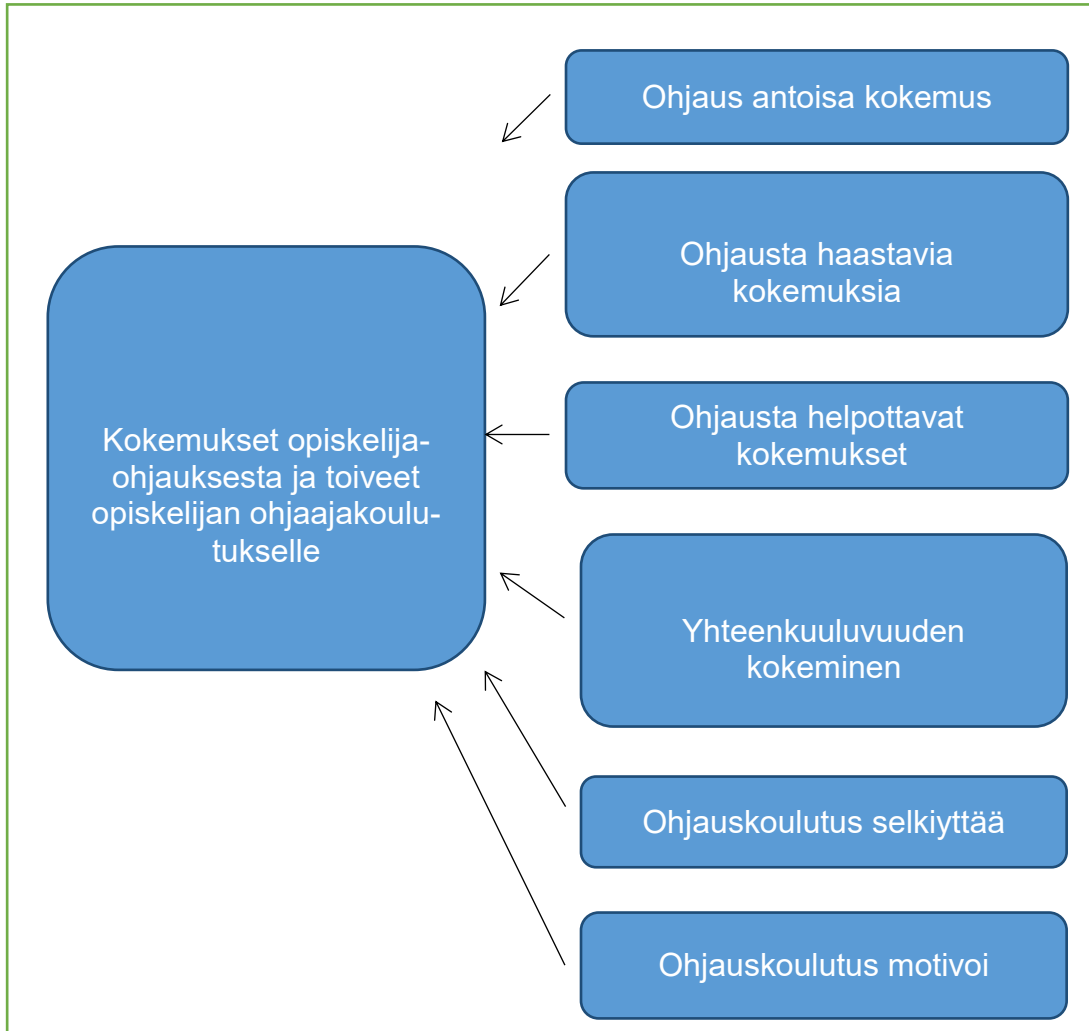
Ohjaus antoisa kokemus

Ohjausta haastavia kokemuksia

Kokemukset opiskelija-ohjauksesta ja toiveet opiskelijan ohjaajakoulutukselle

Ohjausta helpottavat kokemukset

Yhteenkuuluvuuden kokeminen

Ohjauskoulutus selkiyttää

Ohjauskoulutus motivoi